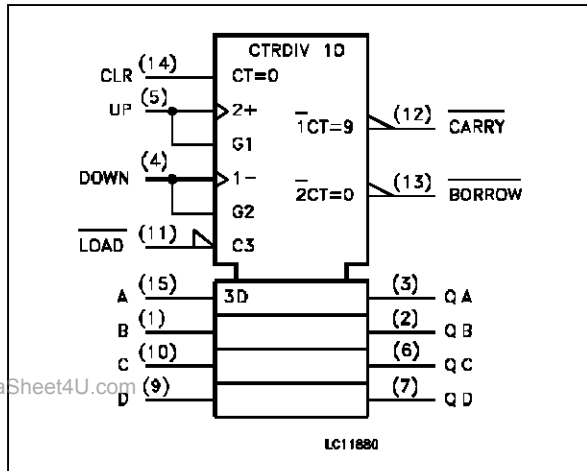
CTRDIV 10

CLR (14) CT=0

UP (5) 2+

G1

$\overline{1}$CT=9 (12) $\overline{\text{CARRY}}$

DOWN (4) 1−

G2

$\overline{2}$CT=0 (13) $\overline{\text{BORROW}}$

$\overline{\text{LOAD}}$ (11) C3

A (15) 3D (3) Q A

B (1) (2) Q B

C (10) (6) Q C

D (9) (7) Q D

aSheet4U.com

LC11880